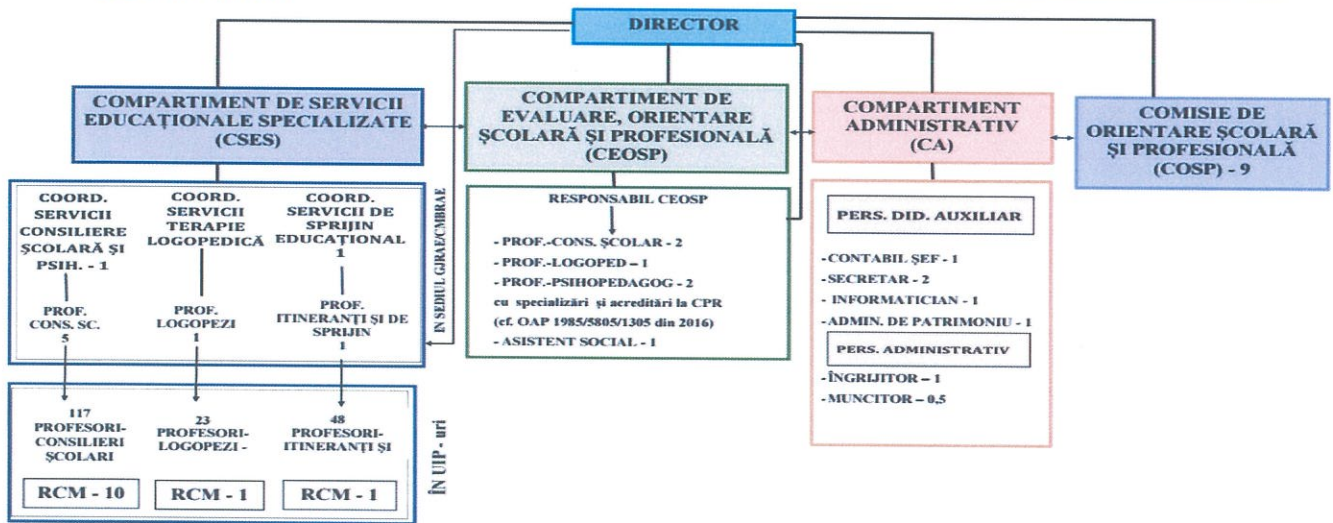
DIRECTOR

COMPARTIMENT DE SERVICII EDUCAȚIONALE SPECIALIZATE (CSES)

COMPARTIMENT DE EVALUARE, ORIENTARE ȘCOLARĂ ȘI PROFESIONALĂ (CEOSP)

COMPARTIMENT ADMINISTRATIV (CA)

COMISIE DE ORIENTARE ȘCOLARĂ ȘI PROFESIONALĂ (COSP) - 9

COORD. SERVICII CONSILIERE ȘCOLARĂ ȘI PSIH. - 1

PROF. CONS. SC. 5

COORD. SERVICII TERAPIE LOGOPEDICĂ

PROF. LOGOPEZI 1

COORD. SERVICII DE SPRIJIN EDUCAȚIONAL 1

PROF. ITINERANȚI ȘI DE SPRIJIN 1

ÎN SEDIUL GJRAE/CMBRAE

RESPONSABIL CEOSP

- PROF.-CONS. ȘCOLAR - 2
- PROF.-LOGOPED – 1
- PROF.-PSIHOPEDAGOG - 2
cu specializări și acreditări la CPR (cf. OAP 1985/5805/1305 din 2016)
- ASISTENT SOCIAL - 1

PERS. DID. AUXILIAR

-CONTABIL ȘEF - 1
-SECRETAR - 2
- INFORMATICIAN - 1
-ADMIN. DE PATRIMONIU - 1

PERS. ADMINISTRATIV

-ÎNGRIJITOR – 1
-MUNCITOR – 0,5

117 PROFESORI-CONSILIERI ȘCOLARI

23 PROFESORI-LOGOPEZI -

48 PROFESORI-ITINERANȚI ȘI

ÎN UIP - uri

RCM - 10

RCM - 1

RCM - 1